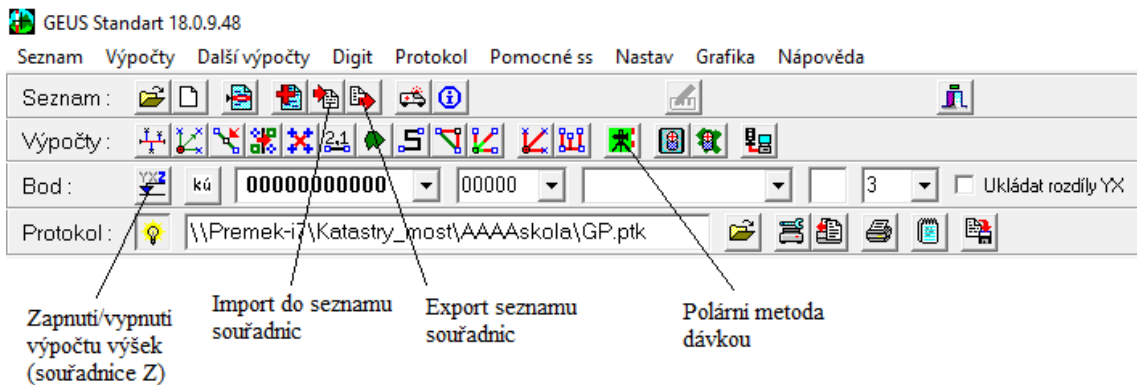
GEUS Standart 18.0.9.48

Seznam Výpočty Další výpočty Digit Protokol Pomocné ss Nastav Grafika Nápověda

Seznam :

Výpočty :

Bod : YX Z kú 00000000000 00000 3 Ukládat rozdíly YX

Protokol : \\Premek-i7\Katastry_most\AAAAskola\GP.ptk

Zapnuti/vypnuti výpočtu výšek (souřadnice Z)

Import do seznamu souřadnic

Export seznamu souřadnic

Polární metoda dávkou